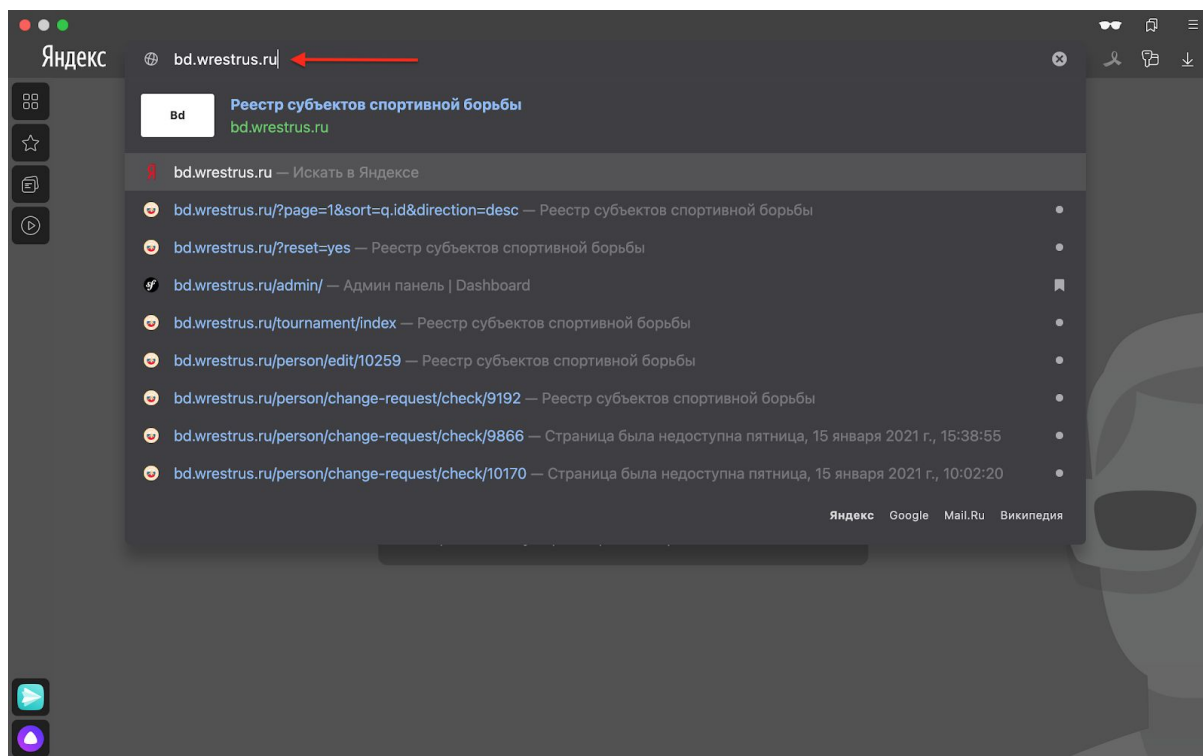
Яндекс

bd.wrestrus.ru

Bd

Реестр субъектов спортивной борьбы
bd.wrestrus.ru

bd.wrestrus.ru — Искать в Яндексе

bd.wrestrus.ru/?page=1&sort=q.id&direction=desc — Реестр субъектов спортивной борьбы

bd.wrestrus.ru/?reset=yes — Реестр субъектов спортивной борьбы

bd.wrestrus.ru/admin/ — Админ панель | Dashboard

bd.wrestrus.ru/tournament/index — Реестр субъектов спортивной борьбы

bd.wrestrus.ru/person/edit/10259 — Реестр субъектов спортивной борьбы

bd.wrestrus.ru/person/change-request/check/9192 — Реестр субъектов спортивной борьбы

bd.wrestrus.ru/person/change-request/check/9866 — Страница была недоступна пятница, 15 января 2021 г., 15:38:55

bd.wrestrus.ru/person/change-request/check/10170 — Страница была недоступна пятница, 15 января 2021 г., 10:02:20

Яндекс Google Mail.Ru Википедия